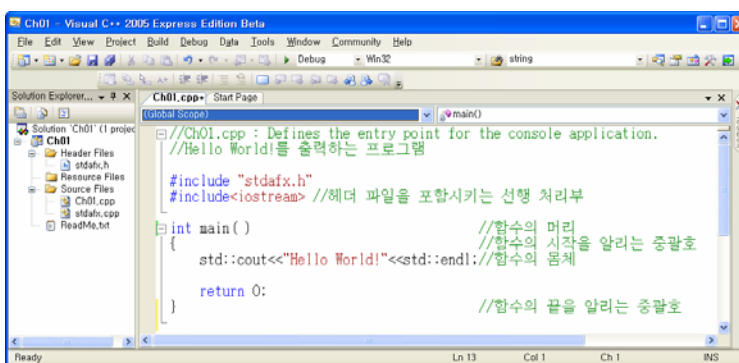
Ch01 - Visual C++ 2005 Express Edition Beta

File Edit View Project Build Debug Data Tools Window Community Help

Debug Win32 string

Solution Explorer... ▾ ⊓ ✕

Solution 'Ch01' (1 projec
Ch01
Header Files
stdafx.h
Resource Files
Source Files
Ch01.cpp
stdafx.cpp
ReadMe.txt

Ch01.cpp* Start Page

(Global Scope) main()

//Ch01.cpp : Defines the entry point for the console application.
//Hello World!를 출력하는 프로그램

#include "stdafx.h"
#include<iostream> //헤더 파일을 포함시키는 선행 처리부

int main( ) //함수의 머리
{ //함수의 시작을 알리는 중괄호
std::cout<<"Hello World!"<<std::endl;//함수의 몸체

return 0;
} //함수의 끝을 알리는 중괄호

Ready Ln 13 Col 1 Ch 1 INS